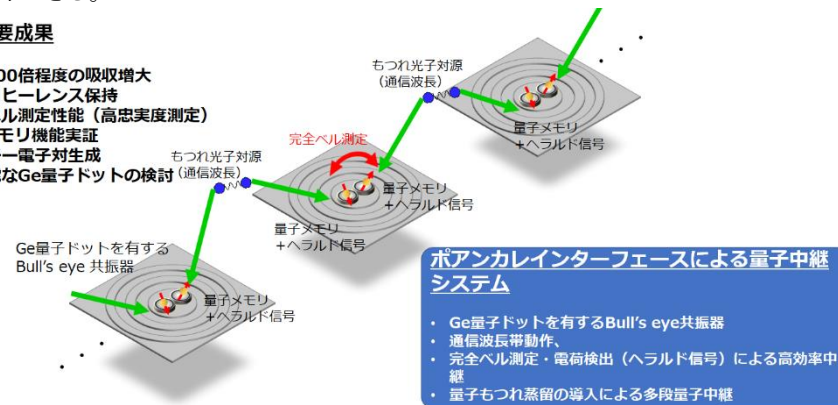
要成果

00倍程度の吸収増大
ヒーレンス保持
ル測定性能（高忠実度測定）
モリ機能実証
ー電子対生成
なGe量子ドットの検討

もつれ光子対源
（通信波長）

完全ベル測定

量子メモリ
+ヘラルド信号

もつれ光子対源
（通信波長）

量子メモリ
+ヘラルド信号

量子メモリ
+ヘラルド信号

Ge量子ドットを有する
Bull's eye 共振器

量子メモリ
+ヘラルド信号

ポアンカレインターフェースによる量子中継システム

• Ge量子ドットを有するBull's eye共振器
• 通信波長帯動作、
• 完全ベル測定・電荷検出（ヘラルド信号）による高効率中継
• 量子もつれ蒸留の導入による多段量子中継